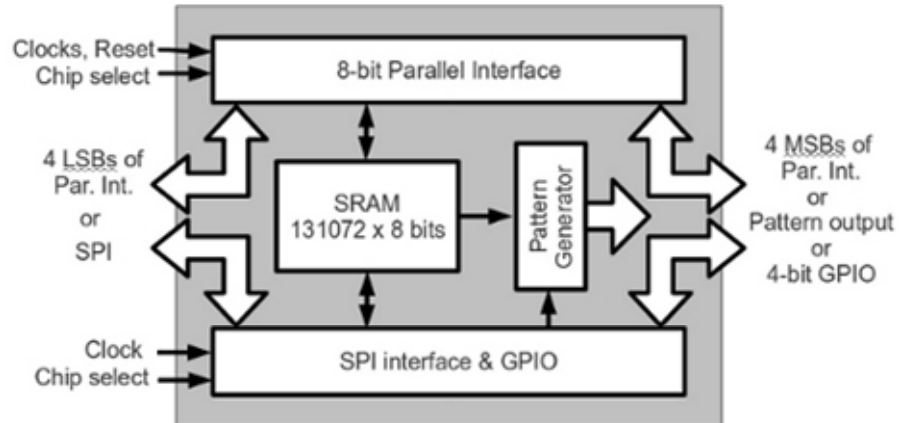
Clocks, Reset
Chip select

8-bit Parallel Interface

4 LSBs of
Par. Int.
or
SPI

SRAM
131072 x 8 bits

Pattern Generator

4 MSBs of
Par. Int.
or
Pattern output
or
4-bit GPIO

Clock
Chip select

SPI interface & GPIO